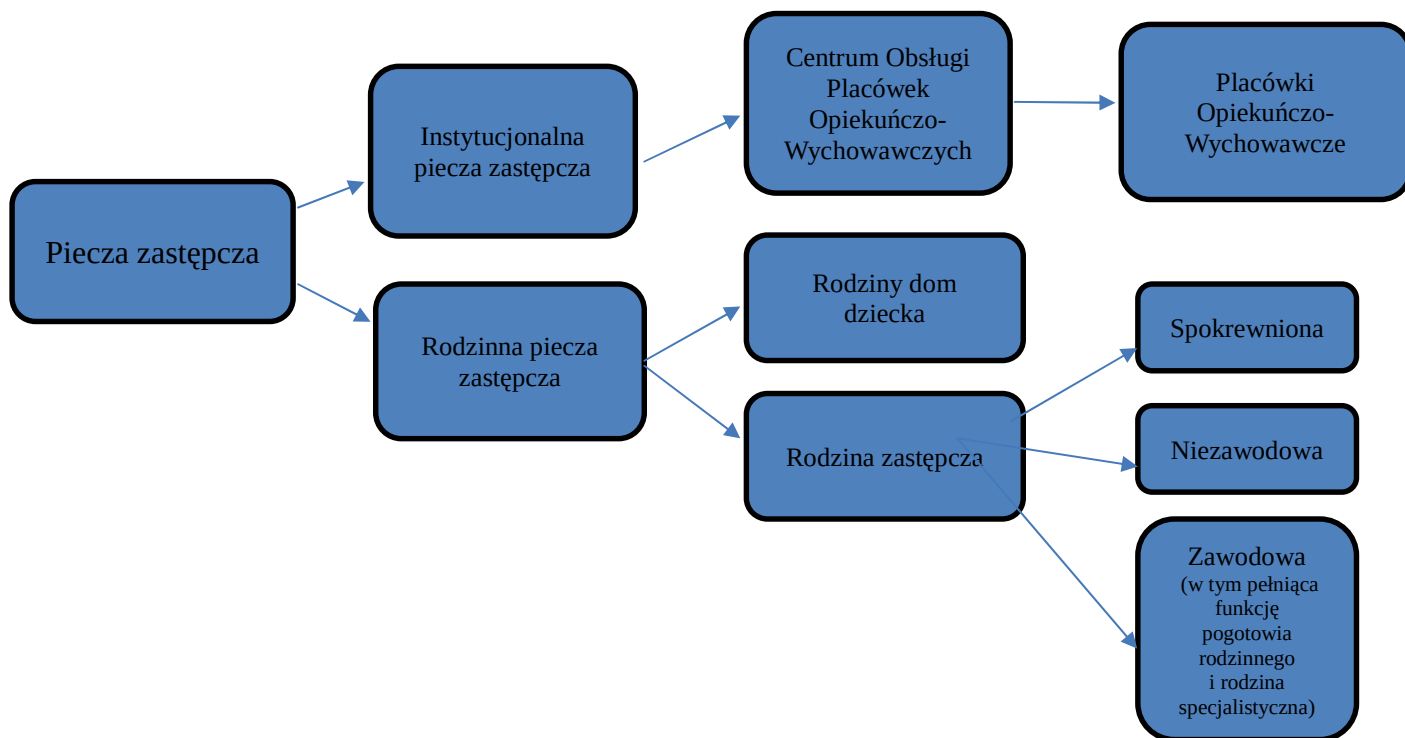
Piecza zastępcza

Instytucjonalna piecza zastępcza

Centrum Obsługi Placówek Opiekuńczo-Wychowawczych

Placówki Opiekuńczo-Wychowawcze

Rodzinna piecza zastępcza

Rodziny dom dziecka

Rodzina zastępcza

Spokrewniona

Niezawodowa

Zawodowa
(w tym pełniąca funkcję pogotowia rodzinnego i rodzina specjalistyczna)